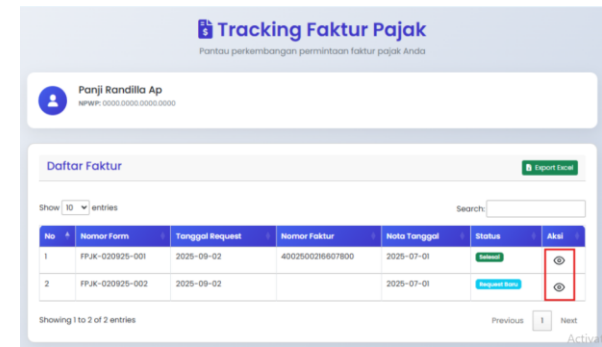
Tracking Faktur Pajak

Pantau perkembangan permintaan faktur pajak Anda

Panji Randilla Ap
NPWP: 0000.0000.0000.0000

Daftar Faktur

Export Excel

Show 10 entries

Search:

| No | Nomor Form | Tanggal Request | Nomor Faktur | Nota Tanggal | Status | Aksi |
|---|---|---|---|---|---|---|
| 1 | FPJK-020925-001 | 2025-09-02 | 4002500216607800 | 2025-07-01 | Selesai | |
| 2 | FPJK-020925-002 | 2025-09-02 | | 2025-07-01 | Request Baru | |

Showing 1 to 2 of 2 entries

Previous 1 Next

Activ